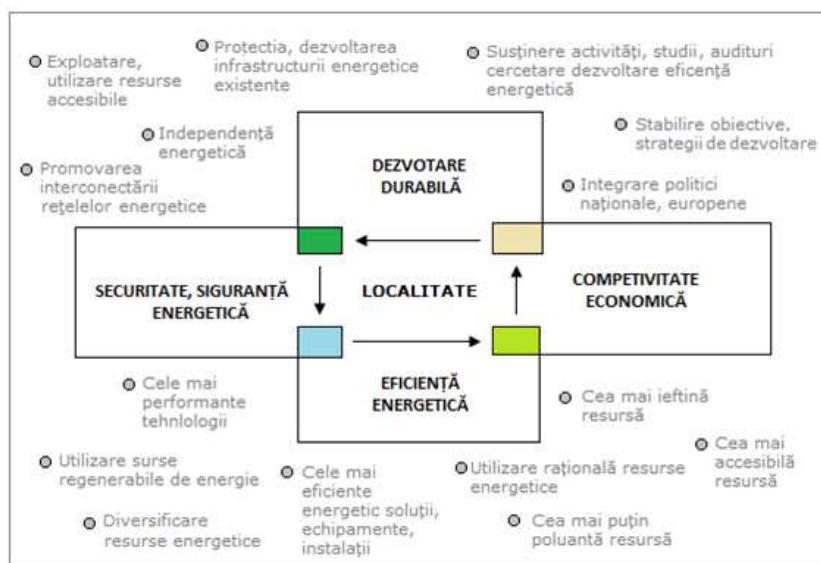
Exploatare, utilizare resurse accesibile

Protecția, dezvoltarea infrastructurii energetice existente

Susținere activități, studii, audituri cercetare dezvoltare eficentă energetică

Independență energetică

Stabilire obiective, strategii de dezvoltare

Promovarea interconectării rețelelor energetice

DEZVOTARE DURABILĂ

Integrare politici naționale, europene

SECURITATE, SIGURANȚĂ ENERGETICĂ

LOCALITATE

COMPETIVITATE ECONOMICĂ

Cele mai performante tehnologii

EFICIENȚĂ ENERGETICĂ

Cea mai ieftină resursă

Cea mai accesibilă resursă

Utilizare surse regenerabile de energie

Cele mai eficiente energetic soluții, echipamente, instalații

Utilizare rațională resurse energetice

Diversificare resurse energetice

Cea mai puțin poluantă resursă